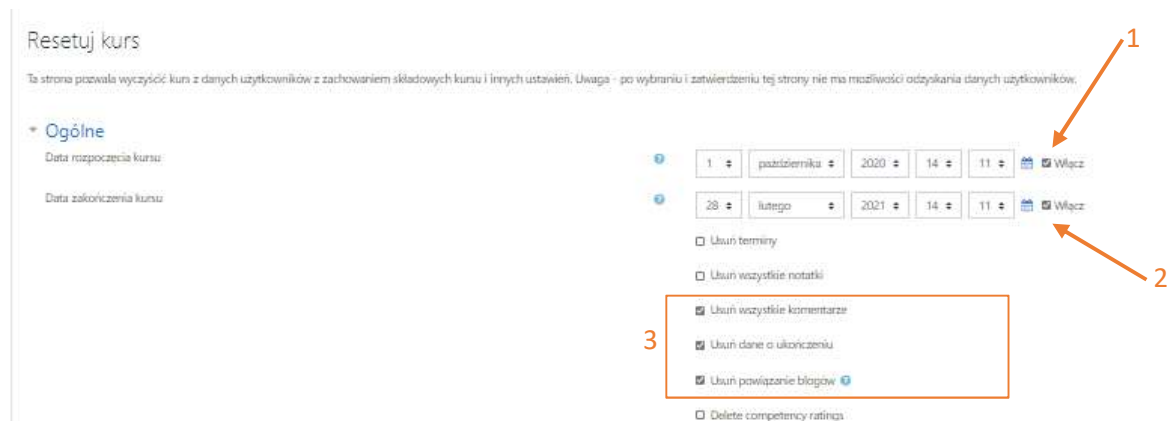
Resetuj kurs

Ta strona pozwala wyczyścić kurs z danych użytkowników z zachowaniem składowych kursu i innych ustawień. Uwaga - po wybraniu i zatwierdzeniu tej strony nie ma możliwości odzyskania danych użytkowników.

1

Ogólne

Data rozpoczęcia kursu

1 października 2020 14 11 Włącz

Data zakończenia kursu

28 lutego 2021 14 11 Włącz

2

Usuń terminy

Usuń wszystkie notatki

3

Usuń wszystkie komentarze

Usuń dane o ukończeniu

Usuń powiązanie blogów

Delete competency ratings